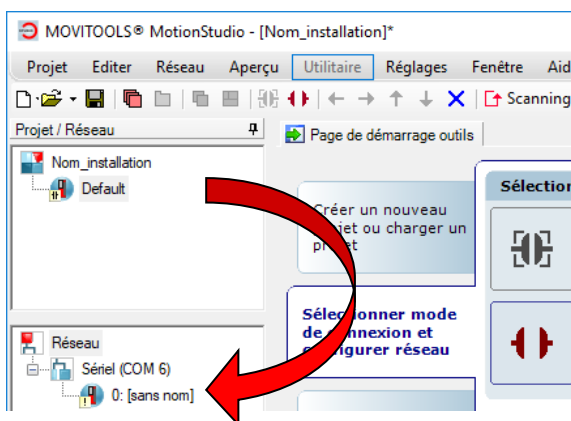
MOVITOOLS® MotionStudio - [Nom_installation]*

Projet Editer Réseau Aperçu Utilitaire Réglages Fenêtre Aid

Scanning

Projet / Réseau

Nom_installation

Default

Page de démarrage outils

Créer un nouveau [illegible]jet ou charger un p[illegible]jet

Sélec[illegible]onner mode de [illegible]nnexion et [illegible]figurer réseau

Sélection

Réseau

Sériel (COM 6)

0: [sans nom]